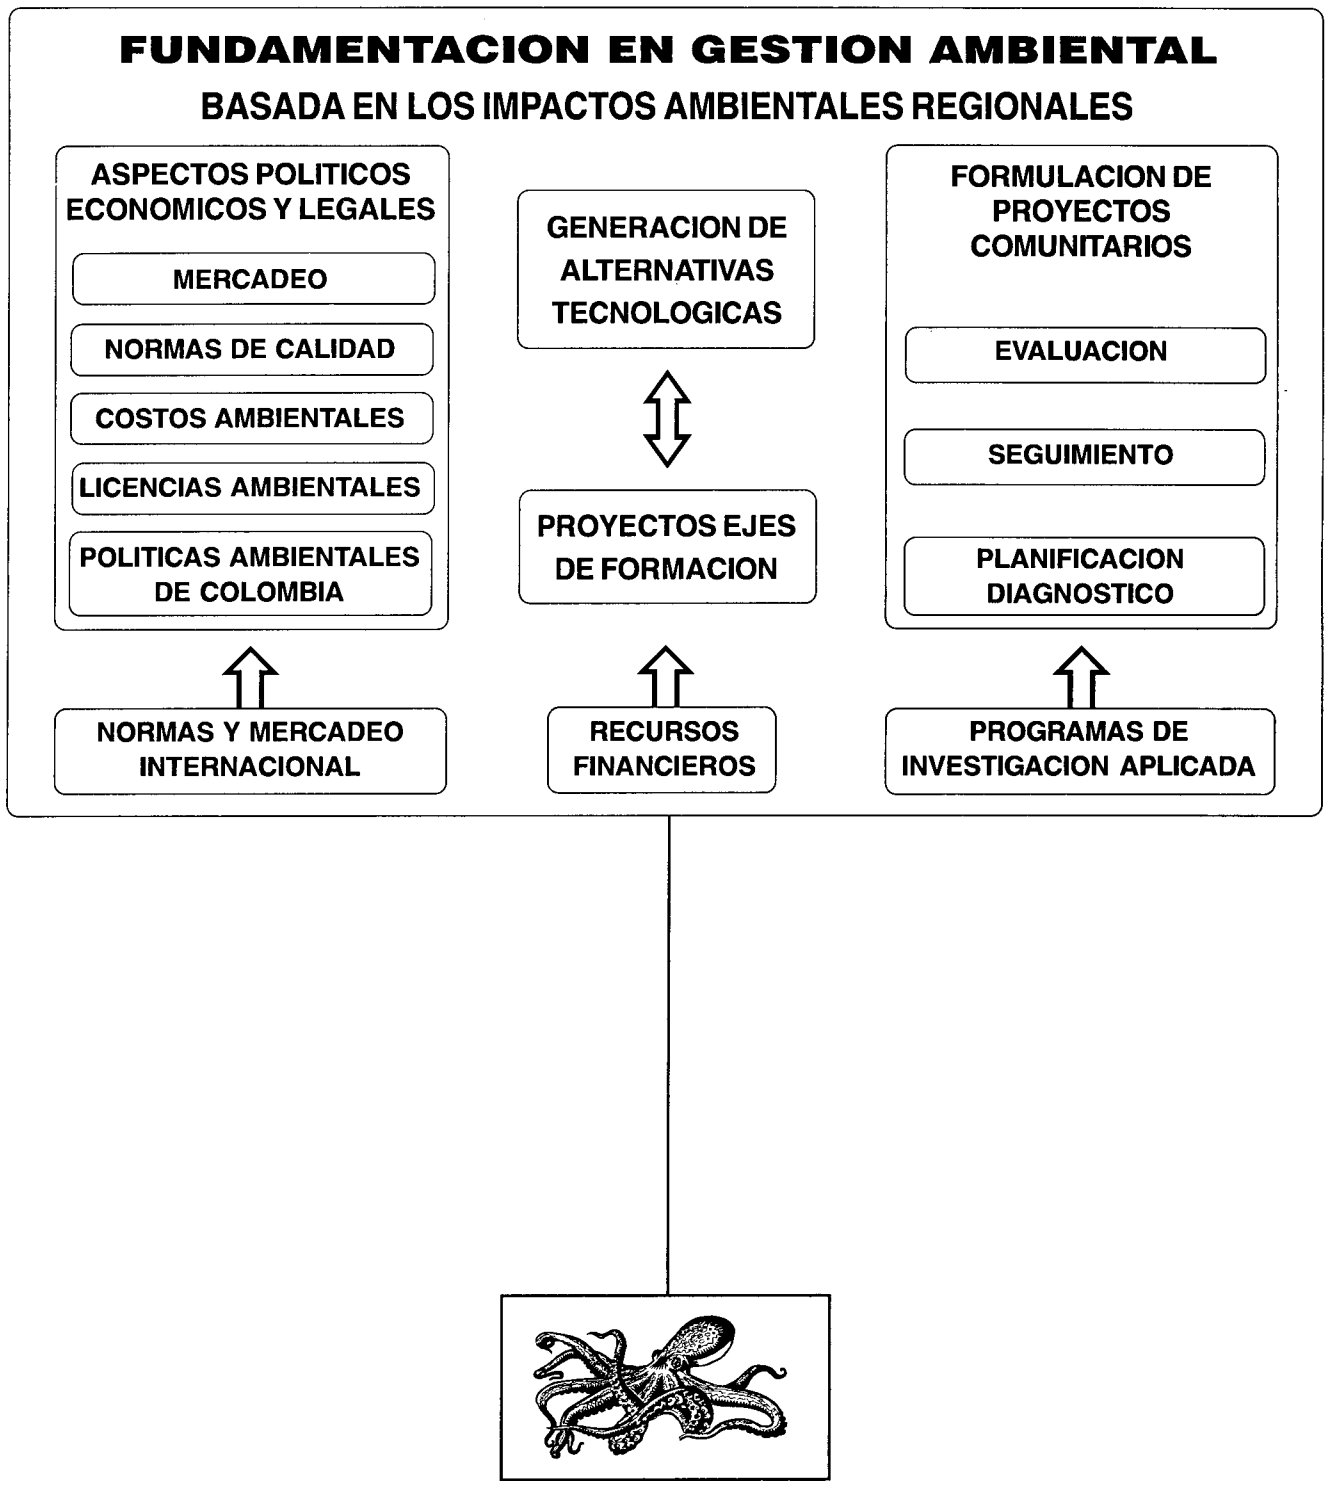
FUNDAMENTACION EN GESTION AMBIENTAL
BASADA EN LOS IMPACTOS AMBIENTALES REGIONALES

ASPECTOS POLITICOS ECONOMICOS Y LEGALES

MERCADEO

NORMAS DE CALIDAD

COSTOS AMBIENTALES

LICENCIAS AMBIENTALES

POLITICAS AMBIENTALES DE COLOMBIA

GENERACION DE ALTERNATIVAS TECNOLOGICAS

PROYECTOS EJES DE FORMACION

FORMULACION DE PROYECTOS COMUNITARIOS

EVALUACION

SEGUIMIENTO

PLANIFICACION DIAGNOSTICO

NORMAS Y MERCADEO INTERNACIONAL

RECURSOS FINANCIEROS

PROGRAMAS DE INVESTIGACION APLICADA